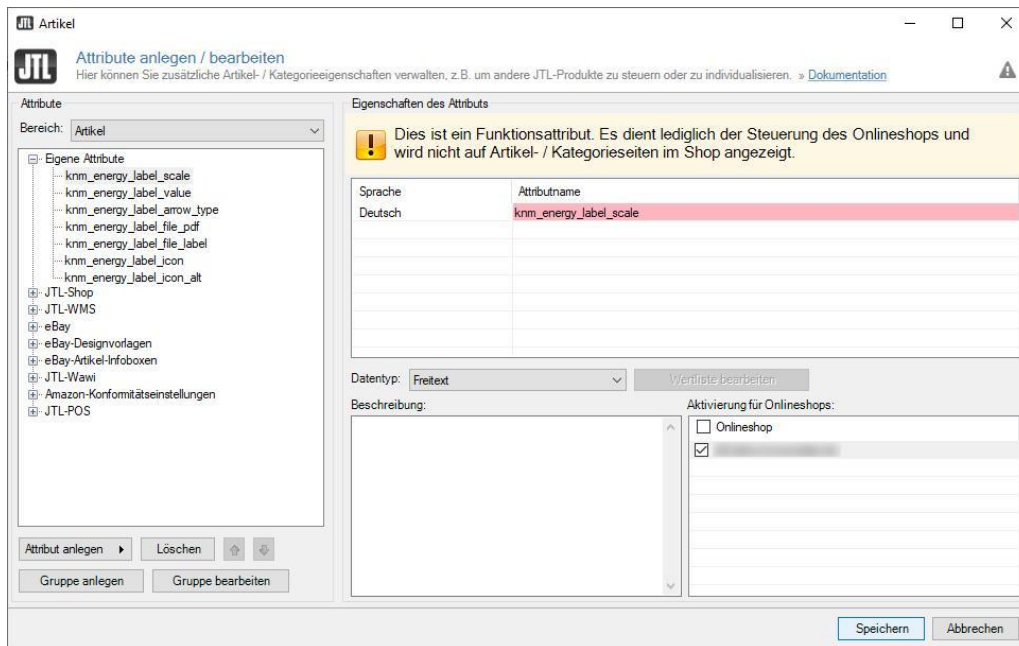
Artikel

Attribute anlegen / bearbeiten
Hier können Sie zusätzliche Artikel- / Kategorieeigenschaften verwalten, z.B. um andere JTL-Produkte zu steuern oder zu individualisieren. » Dokumentation

Attribute
Bereich: Artikel

Eigene Attribute
knm_energy_label_scale
knm_energy_label_value
knm_energy_label_arrow_type
knm_energy_label_file_pdf
knm_energy_label_file_label
knm_energy_label_icon
knm_energy_label_icon_alt
JTL-Shop
JTL-WMS
eBay
eBay-Designvorlagen
eBay-Artikel-Infoboxen
JTL-Wawi
Amazon-Konformitätseinstellungen
JTL-POS

Attribut anlegen
Löschen
Gruppe anlegen
Gruppe bearbeiten

Eigenschaften des Attributs

Dies ist ein Funktionsattribut. Es dient lediglich der Steuerung des Onlineshops und wird nicht auf Artikel- / Kategorieseiten im Shop angezeigt.

| Sprache | Attributname |
|---|---|
| Deutsch | knm_energy_label_scale |

Datentyp: Freitext
Werteliste bearbeiten

Beschreibung:

Aktivierung für Onlineshops:
Onlineshop
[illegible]

Speichern
Abbrechen